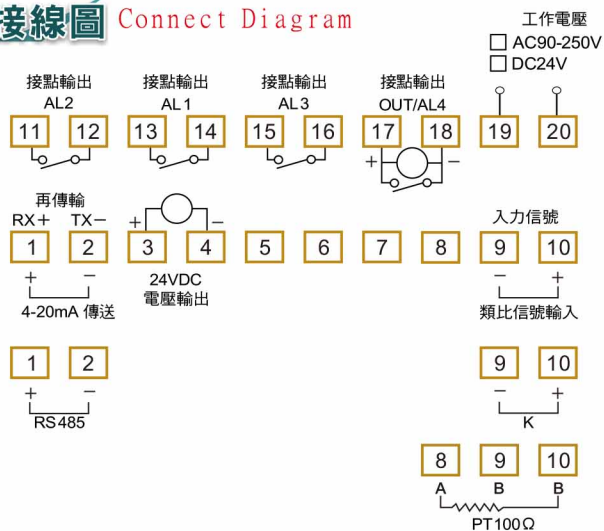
接線圖 Connect Diagram

工作電壓
☐ AC90-250V
☐ DC24V

接點輸出 AL2
11 12

接點輸出 AL1
13 14

接點輸出 AL3
15 16

接點輸出 OUT/AL4
17 18
+ −

19 20

再傳輸
RX+ TX−
1 2
+ −
4-20mA 傳送

+ −
3 4
24VDC
電壓輸出

5 6 7 8

入力信號
9 10
− +
類比信號輸入

1 2
+ −
RS485

9 10
− +
K

8 9 10
A B B
PT100Ω